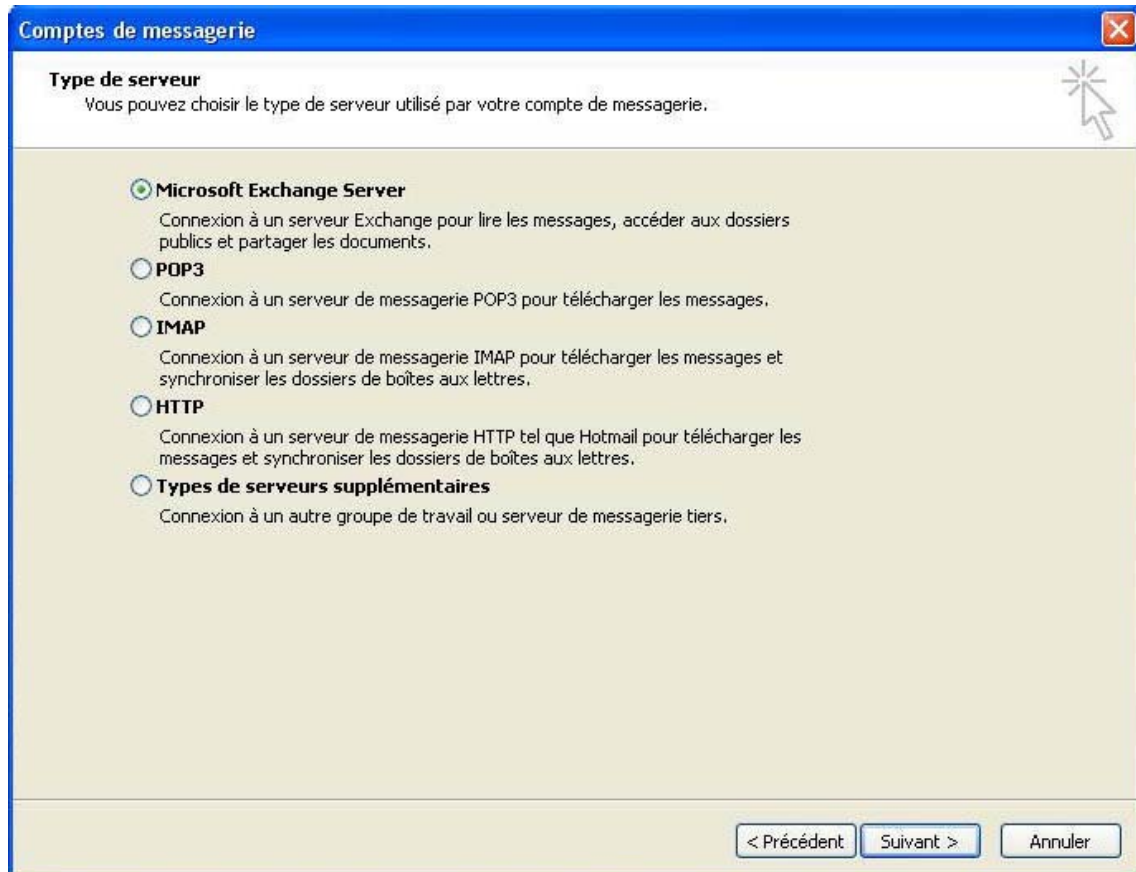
Comptes de messagerie

Type de serveur
Vous pouvez choisir le type de serveur utilisé par votre compte de messagerie.

Microsoft Exchange Server
Connexion à un serveur Exchange pour lire les messages, accéder aux dossiers publics et partager les documents.

POP3
Connexion à un serveur de messagerie POP3 pour télécharger les messages.

IMAP
Connexion à un serveur de messagerie IMAP pour télécharger les messages et synchroniser les dossiers de boîtes aux lettres.

HTTP
Connexion à un serveur de messagerie HTTP tel que Hotmail pour télécharger les messages et synchroniser les dossiers de boîtes aux lettres.

Types de serveurs supplémentaires
Connexion à un autre groupe de travail ou serveur de messagerie tiers.

< Précédent | Suivant > | Annuler